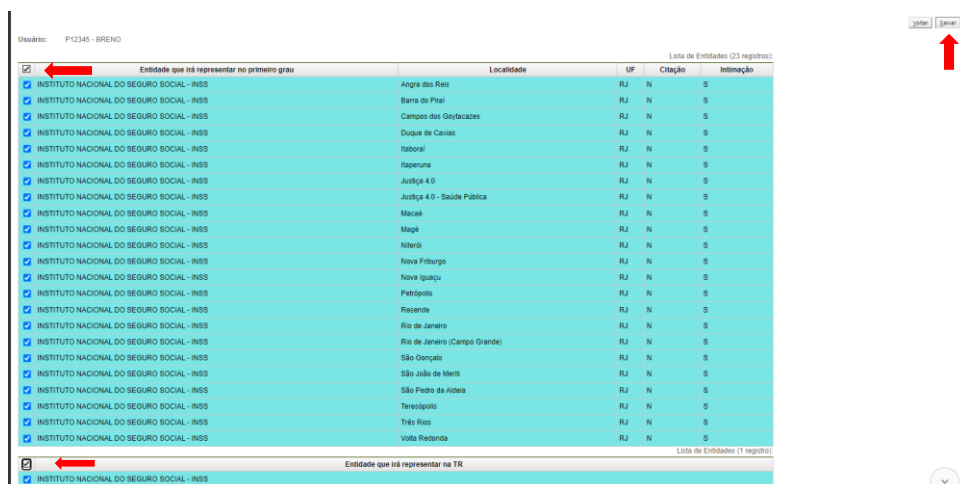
Voltar Salvar

Usuário: P12345 - BRENO

Lista de Entidades (23 registros):

| | Entidade que irá representar no primeiro grau | Localidade | UF | Citação | Intimação |
|---|---|---|---|---|---|
| | INSTITUTO NACIONAL DO SEGURO SOCIAL - INSS | Angra dos Reis | RJ | N | S |
| | INSTITUTO NACIONAL DO SEGURO SOCIAL - INSS | Barra do Piraí | RJ | N | S |
| | INSTITUTO NACIONAL DO SEGURO SOCIAL - INSS | Campos dos Goytacazes | RJ | N | S |
| | INSTITUTO NACIONAL DO SEGURO SOCIAL - INSS | Duque de Caxias | RJ | N | S |
| | INSTITUTO NACIONAL DO SEGURO SOCIAL - INSS | Itaboraí | RJ | N | S |
| | INSTITUTO NACIONAL DO SEGURO SOCIAL - INSS | Itaperuna | RJ | N | S |
| | INSTITUTO NACIONAL DO SEGURO SOCIAL - INSS | Justiça 4.0 | RJ | N | S |
| | INSTITUTO NACIONAL DO SEGURO SOCIAL - INSS | Justiça 4.0 - Saúde Pública | RJ | N | S |
| | INSTITUTO NACIONAL DO SEGURO SOCIAL - INSS | Macaé | RJ | N | S |
| | INSTITUTO NACIONAL DO SEGURO SOCIAL - INSS | Magé | RJ | N | S |
| | INSTITUTO NACIONAL DO SEGURO SOCIAL - INSS | Niterói | RJ | N | S |
| | INSTITUTO NACIONAL DO SEGURO SOCIAL - INSS | Nova Friburgo | RJ | N | S |
| | INSTITUTO NACIONAL DO SEGURO SOCIAL - INSS | Nova Iguaçu | RJ | N | S |
| | INSTITUTO NACIONAL DO SEGURO SOCIAL - INSS | Petrópolis | RJ | N | S |
| | INSTITUTO NACIONAL DO SEGURO SOCIAL - INSS | Resende | RJ | N | S |
| | INSTITUTO NACIONAL DO SEGURO SOCIAL - INSS | Rio de Janeiro | RJ | N | S |
| | INSTITUTO NACIONAL DO SEGURO SOCIAL - INSS | Rio de Janeiro (Campo Grande) | RJ | N | S |
| | INSTITUTO NACIONAL DO SEGURO SOCIAL - INSS | São Gonçalo | RJ | N | S |
| | INSTITUTO NACIONAL DO SEGURO SOCIAL - INSS | São João de Meriti | RJ | N | S |
| | INSTITUTO NACIONAL DO SEGURO SOCIAL - INSS | São Pedro da Aldeia | RJ | N | S |
| | INSTITUTO NACIONAL DO SEGURO SOCIAL - INSS | Teresópolis | RJ | N | S |
| | INSTITUTO NACIONAL DO SEGURO SOCIAL - INSS | Três Rios | RJ | N | S |
| | INSTITUTO NACIONAL DO SEGURO SOCIAL - INSS | Volta Redonda | RJ | N | S |

Lista de Entidades (1 registro):

| | Entidade que irá representar na TR |
|---|---|
| | INSTITUTO NACIONAL DO SEGURO SOCIAL - INSS |